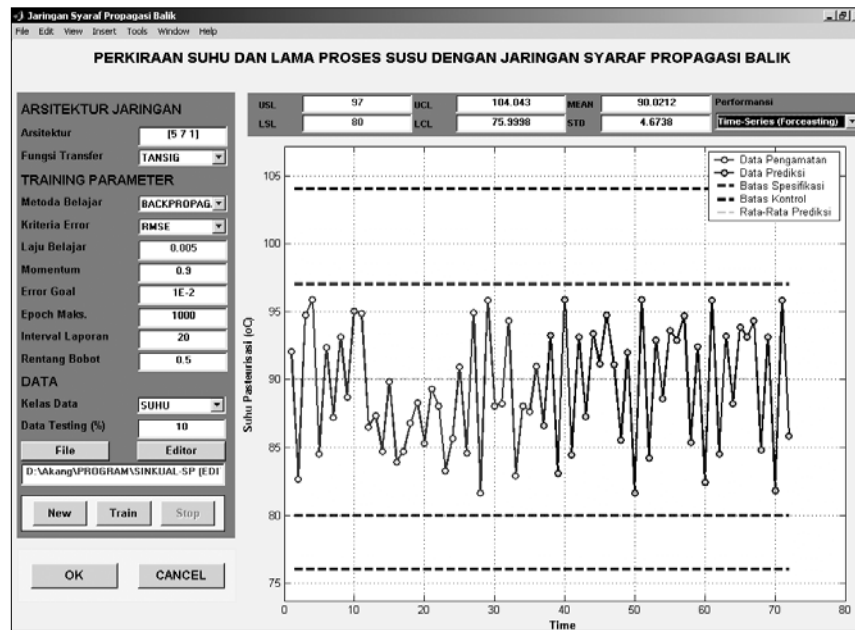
Jaringan Syaraf Propagasi Balik
File Edit View Insert Tools Window Help

PERKIRAAN SUHU DAN LAMA PROSES SUSU DENGAN JARINGAN SYARAF PROPAGASI BALIK

ARSITEKTUR JARINGAN
Arsitektur [5 7 1]
Fungsi Transfer TANSIG
TRAINING PARAMETER
Metoda Belajar BACKPROPAG.
Kriteria Error RMSE
Laju Belajar 0.005
Momentum 0.9
Error Goal 1E-2
Epoch Maks. 1000
Interval Laporan 20
Rentang Bobot 0.5
DATA
Kelas Data SUHU
Data Testing (%) 10
File Editor
D:\Akang\PROGRAM\SINKUAL-SP (EDI
New Train Stop

OK CANCEL

| USL | 97 | UCL | 104.043 | MEAN | 90.0212 | Performansi |
|---|---|---|---|---|---|---|
| LSL | 80 | LCL | 75.9998 | STD | 4.6738 | Time-Series (Forceasting) |

Data Pengamatan
Data Prediksi
Batas Spesifikasi
Batas Kontrol
Rata-Rata Prediksi

Suhu Pasteurisasi (oC)
105
100
95
90
85
80
75
0 10 20 30 40 50 60 70 80
Time